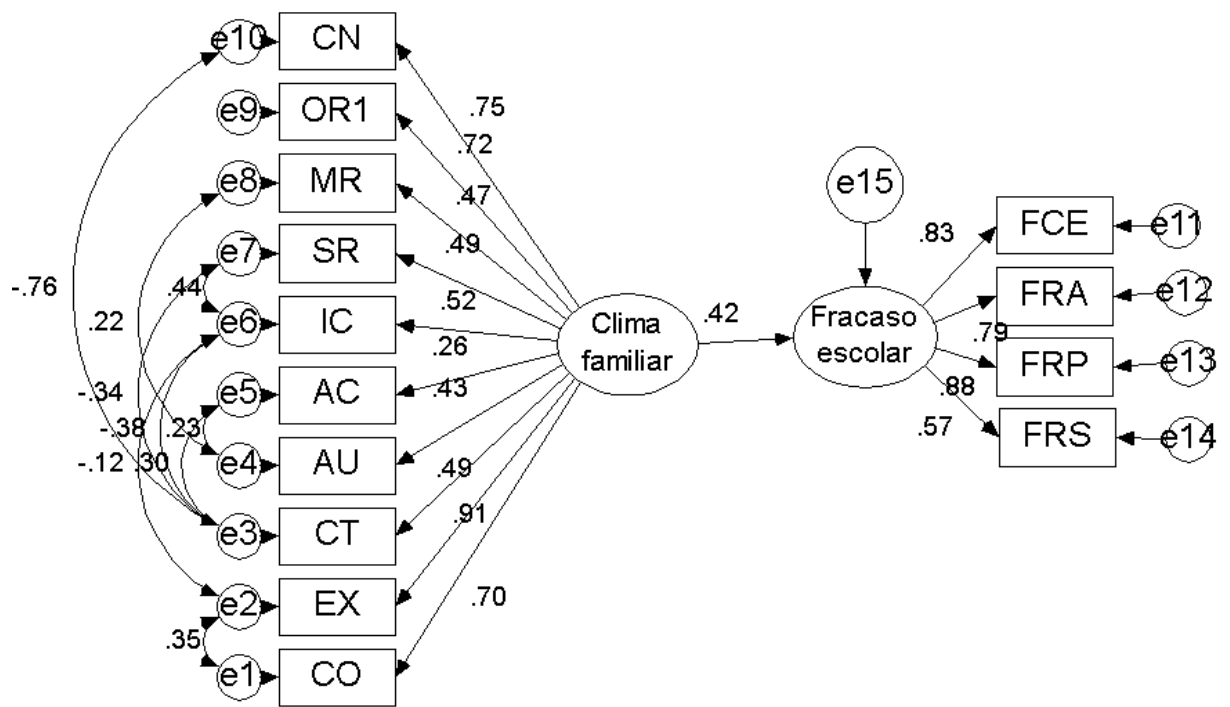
e10 CN
e9 OR1
e8 MR
e7 SR
e6 IC
e5 AC
e4 AU
e3 CT
e2 EX
e1 CO

.75
.72
.47
.49
.52
.26
.43
.49
.91
.70

-.76
.22
.44
-.34
-.38
.23
-.12
.30
.35

Clima familiar
.42
Fracaso escolar
e15

.83
.79
.88
.57

FCE e11
FRA e12
FRP e13
FRS e14